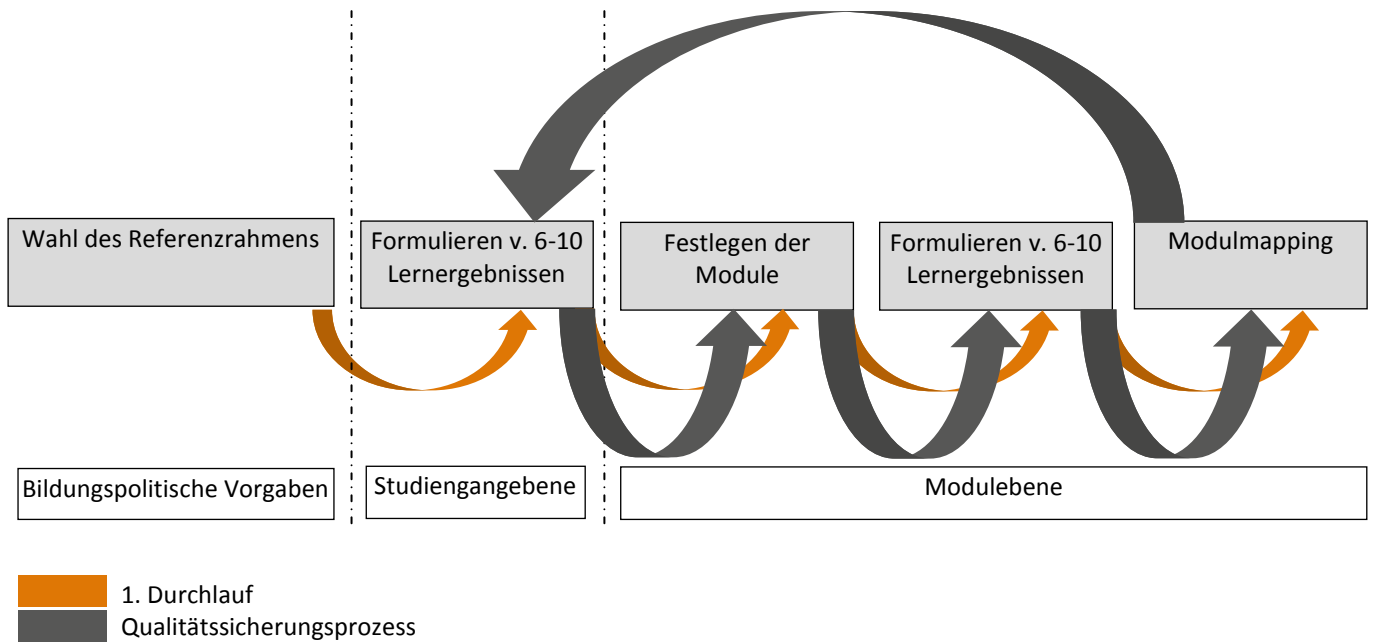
Wahl des Referenzrahmens

Formulieren v. 6-10 Lernergebnissen

Festlegen der Module

Formulieren v. 6-10 Lernergebnissen

Modulmapping

Bildungspolitische Vorgaben

Studiengangebene

Modulebene

1. Durchlauf
Qualitätssicherungsprozess